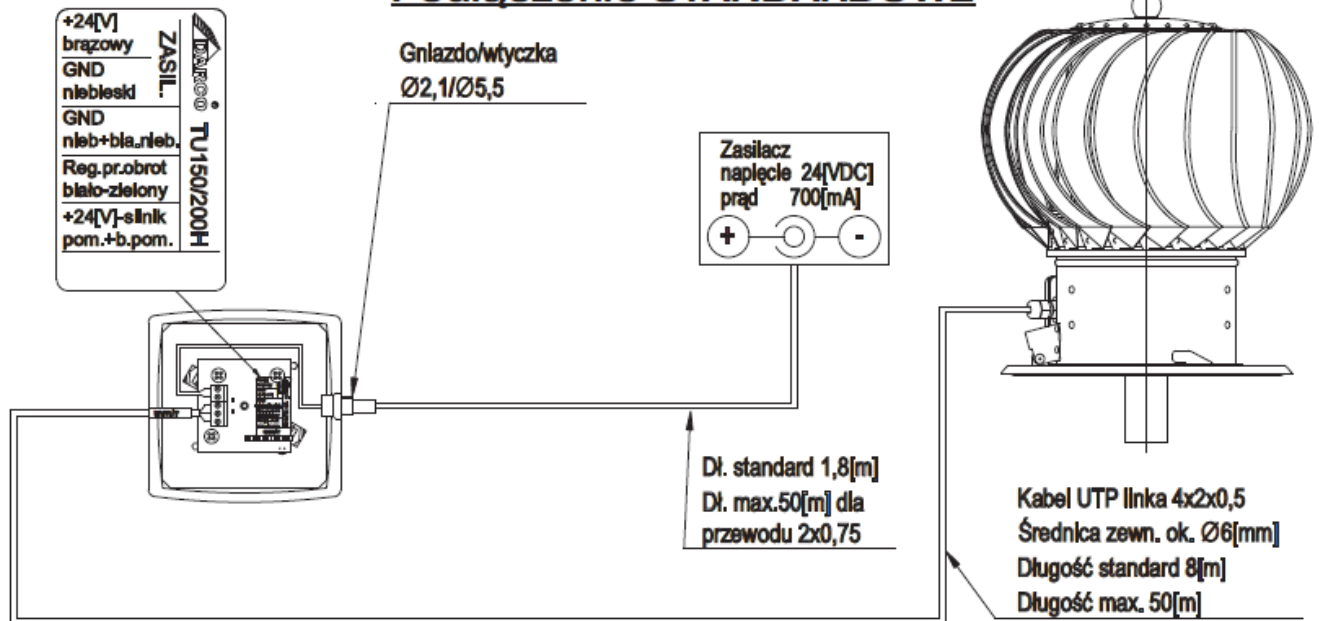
Podłączenie STANDARDOWE

+24[V] brązowy
GND niebieski
GND nieb+bia.nieb.
Reg.pr.obrot biało-zielony
+24[V]-silnik pom.+b.pom.

ZASIL.
DARCO®
TU150/200H

Gniazdo/wtyczka
Ø2,1/Ø5,5

Zasilacz
napięcie 24[VDC]
prąd 700[mA]

Dł. standard 1,8[m]
Dł. max.50[m] dla przewodu 2x0,75

Kabel UTP linka 4x2x0,5
Średnica zewn. ok. Ø6[mm]
Długość standard 8[m]
Długość max. 50[m]